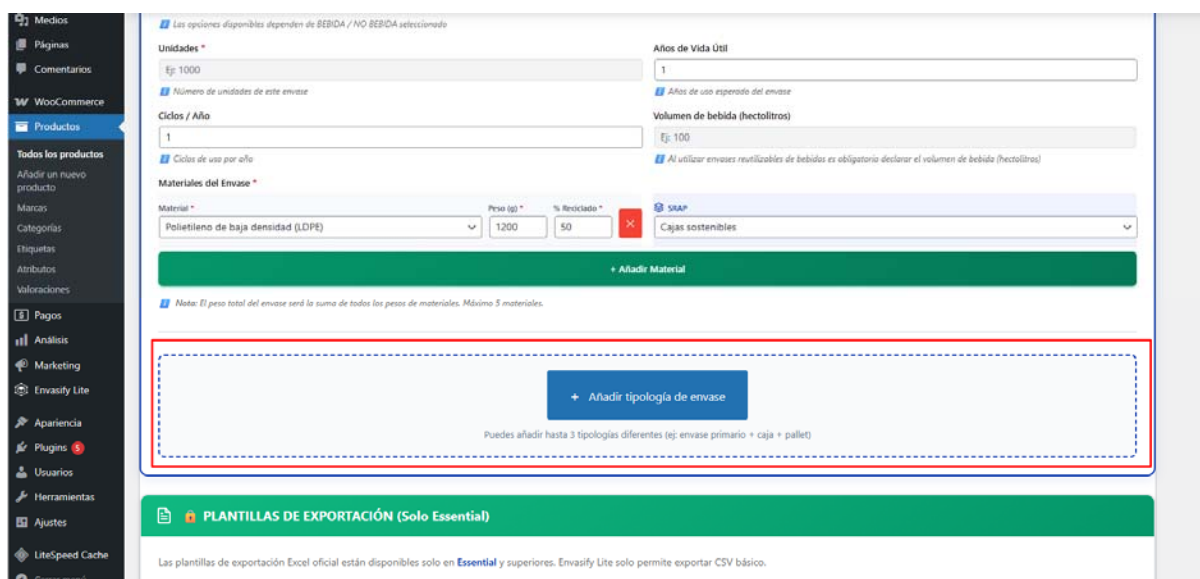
Medios
Páginas
Comentarios
WooCommerce
Productos
Todos los productos
Añadir un nuevo producto
Marcas
Categorías
Etiquetas
Atributos
Valoraciones
Pagos
Análisis
Marketing
Envasify Lite
Apariencia
Plugins 5
Usuarios
Herramientas
Ajustes
LiteSpeed Cache

Las opciones disponibles dependen de BEBIDA / NO BEBIDA seleccionado

Unidades *
Ej: 1000
Número de unidades de este envase

Años de Vida Útil
1
Años de uso esperado del envase

Ciclos / Año
1
Ciclos de uso por año

Volumen de bebida (hectolitros)
Ej: 100
Al utilizar envases reutilizables de bebidas es obligatorio declarar el volumen de bebida (hectolitros)

Materiales del Envase *

| Material * | Peso (g) * | % Reciclado * | SRAP |
|---|---|---|---|
| Polietileno de baja densidad (LDPE) | 1200 | 50 | Cajas sostenibles |

+ Añadir Material

Nota: El peso total del envase será la suma de todos los pesos de materiales. Máximo 5 materiales.

+ Añadir tipología de envase

Puedes añadir hasta 3 tipologías diferentes (ej: envase primario + caja + pallet)

PLANTILLAS DE EXPORTACIÓN (Solo Essential)

Las plantillas de exportación Excel oficial están disponibles solo en Essential y superiores. Envasify Lite solo permite exportar CSV básico.